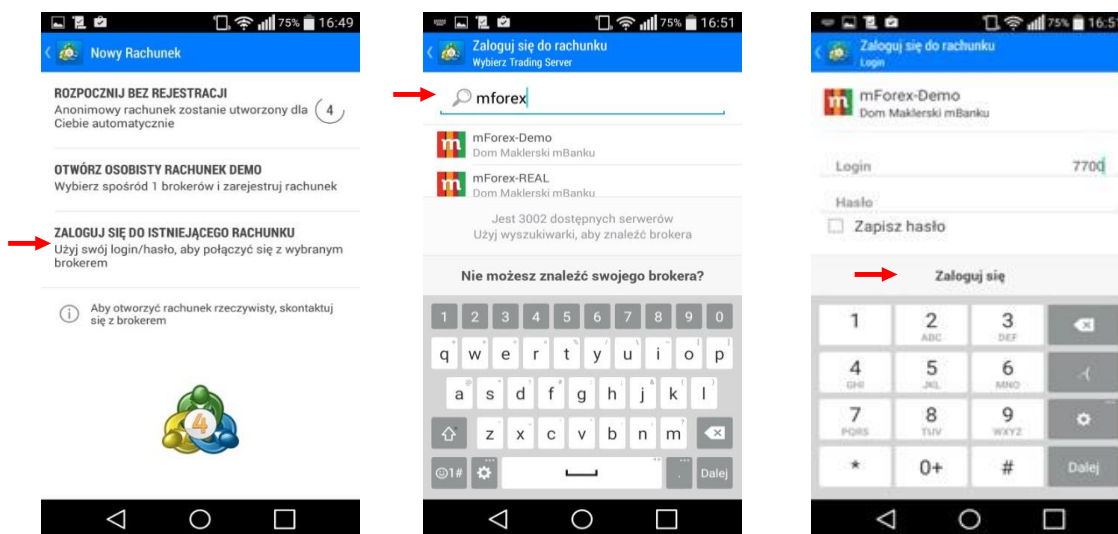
75% 16:49

Nowy Rachunek

ROZPOCZNIJ BEZ REJESTRACJI
Anonimowy rachunek zostanie utworzony dla Ciebie automatycznie

4

OTWÓRZ OSOBISTY RACHUNEK DEMO
Wybierz spośród 1 brokerów i zarejestruj rachunek

ZALOGUJ SIĘ DO ISTNIEJĄCEGO RACHUNKU
Użyj swój login/hasło, aby połączyć się z wybranym brokerem

Aby otworzyć rachunek rzeczywisty, skontaktuj się z brokerem

75% 16:51

Zaloguj się do rachunku
Wybierz Trading Server

mforex

mForex-Demo
Dom Maklerski mBanku

mForex-REAL
Dom Maklerski mBanku

Jest 3002 dostępnych serwerów
Użyj wyszukiwarki, aby znaleźć brokera

Nie możesz znaleźć swojego brokera?

1 2 3 4 5 6 7 8 9 0
q w e r t y u i o p
a s d f g h j k l
z x c v b n m
©1# Dalej

75% 16:5

Zaloguj się do rachunku
Login

mForex-Demo
Dom Maklerski mBanku

Login 7700

Hasło

Zapisz hasło

Zaloguj się

1 2 ABC 3 DEF
4 GHI 5 JKL 6 MNO
7 PQRS 8 TUV 9 WXYZ
* 0+ # Dalej